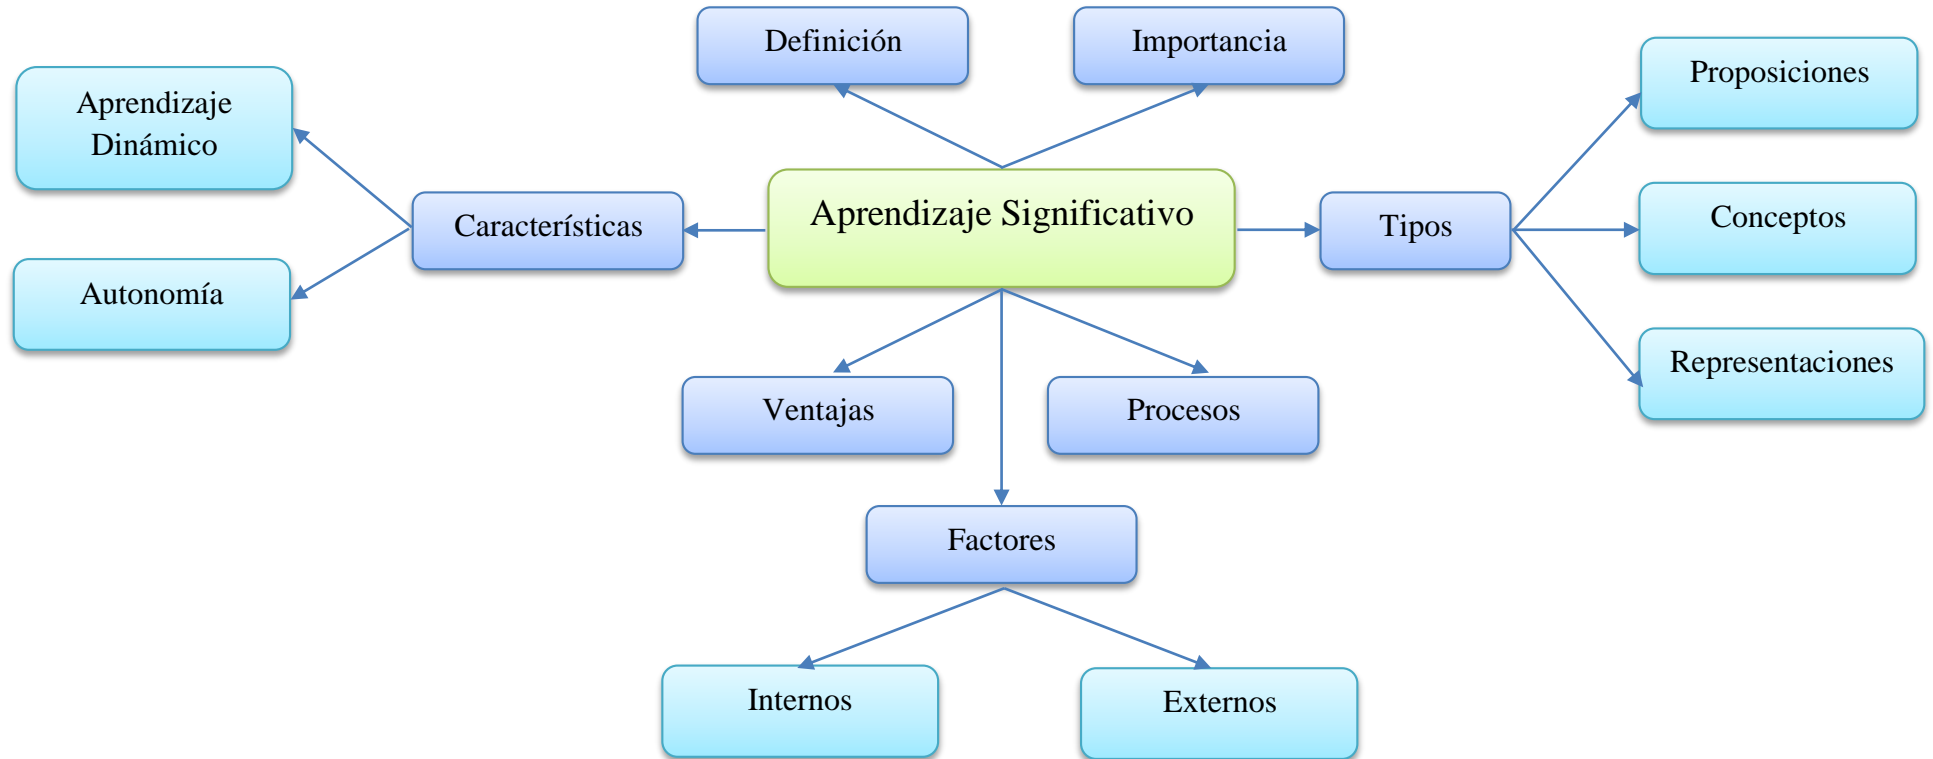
Definición

Importancia

Aprendizaje Dinámico

Proposiciones

Características

Aprendizaje Significativo

Tipos

Conceptos

Autonomía

Representaciones

Ventajas

Procesos

Factores

Internos

Externos